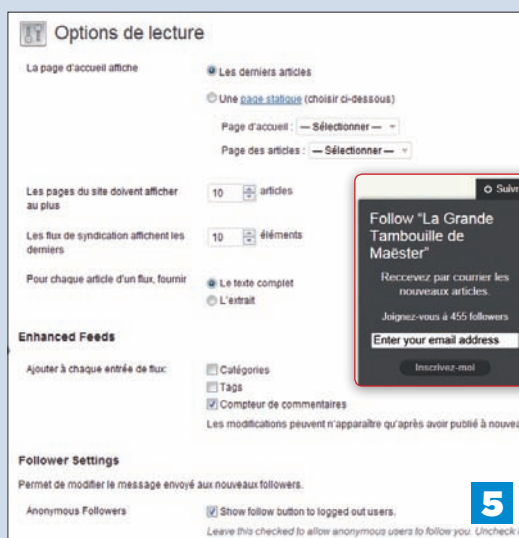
Options de lecture

La page d'accueil affiche

Les derniers articles

Une page statique (choisir ci-dessous)

Page d'accueil : — Sélectionner —

Page des articles : — Sélectionner —

Les pages du site doivent afficher au plus

10 articles

Les flux de syndication affichent les derniers

10 éléments

Pour chaque article d'un flux, fournir

Le texte complet

L'extrait

Enhanced Feeds

Ajouter à chaque entrée de flux:

Catégories

Tags

Compteur de commentaires

Les modifications peuvent n'apparaître qu'après avoir publié à nouvea

Follower Settings

Permet de modifier le message envoyé aux nouveaux followers.

Anonymous Followers

Show follow button to logged out users.

Leave this checked to allow anonymous users to follow you. Uncheck

Suiv

Follow "La Grande Tambouille de Maëster"

Recevez par courrier les nouveaux articles.

Joignez-vous à 455 followers

Enter your email address

Inscrivez-moi

5